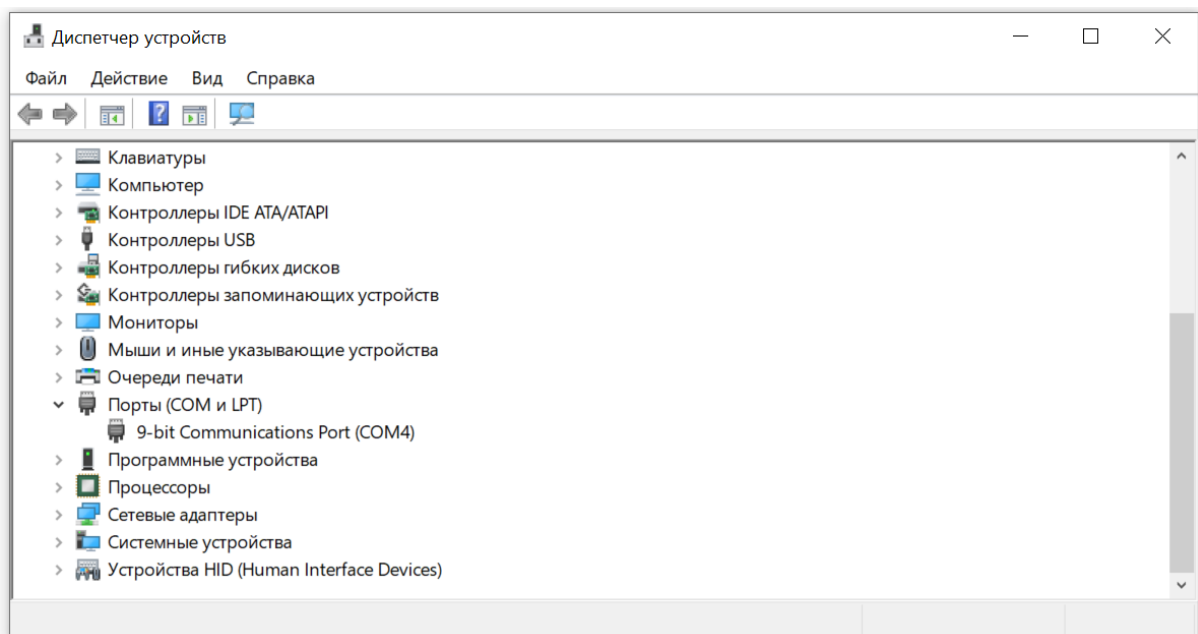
Диспетчер устройств

Файл Действие Вид Справка

Клавиатуры
Компьютер
Контроллеры IDE ATA/ATAPI
Контроллеры USB
Контроллеры гибких дисков
Контроллеры запоминающих устройств
Мониторы
Мыши и иные указывающие устройства
Очереди печати
Порты (COM и LPT)
9-bit Communications Port (COM4)
Программные устройства
Процессоры
Сетевые адаптеры
Системные устройства
Устройства HID (Human Interface Devices)